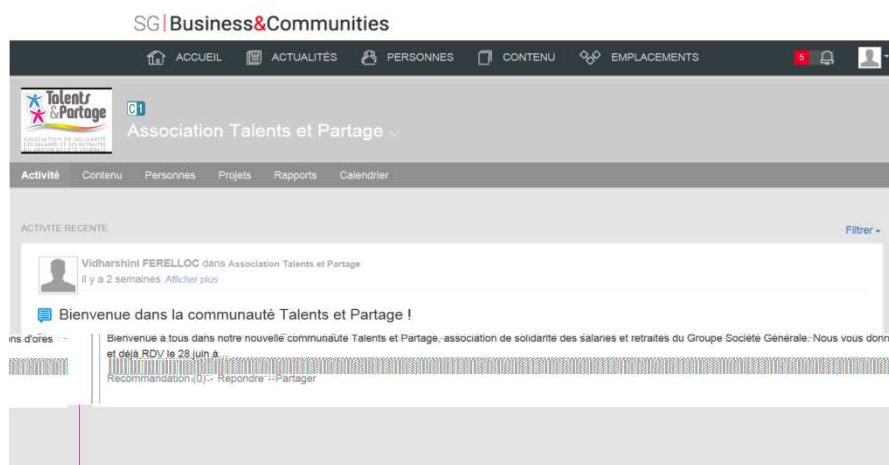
SG | Business&Communities

ACCUEIL ACTUALITÉS PERSONNES CONTENU EMPLACEMENTS 5

Talents &Partage
ASSOCIATION DE SOLIDARITÉ DES SALARIÉS ET DES RETRAITÉS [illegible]

C1
Association Talents et Partage

Activité Contenu Personnes Projets Rapports Calendrier

ACTIVITE RECENTE

Filtrer

Vidharshini FERELLOC dans Association Talents et Partage
il y a 2 semaines Afficher plus

Bienvenue dans la communauté Talents et Partage !

ns d'ores

Bienvenue à tous dans notre nouvelle communauté Talents et Partage, association de solidarité des salariés et retraités du Groupe Société Générale. Nous vous donn et déjà RDV le 28 juin à...

Recommandation (0) · Répondre · Partager